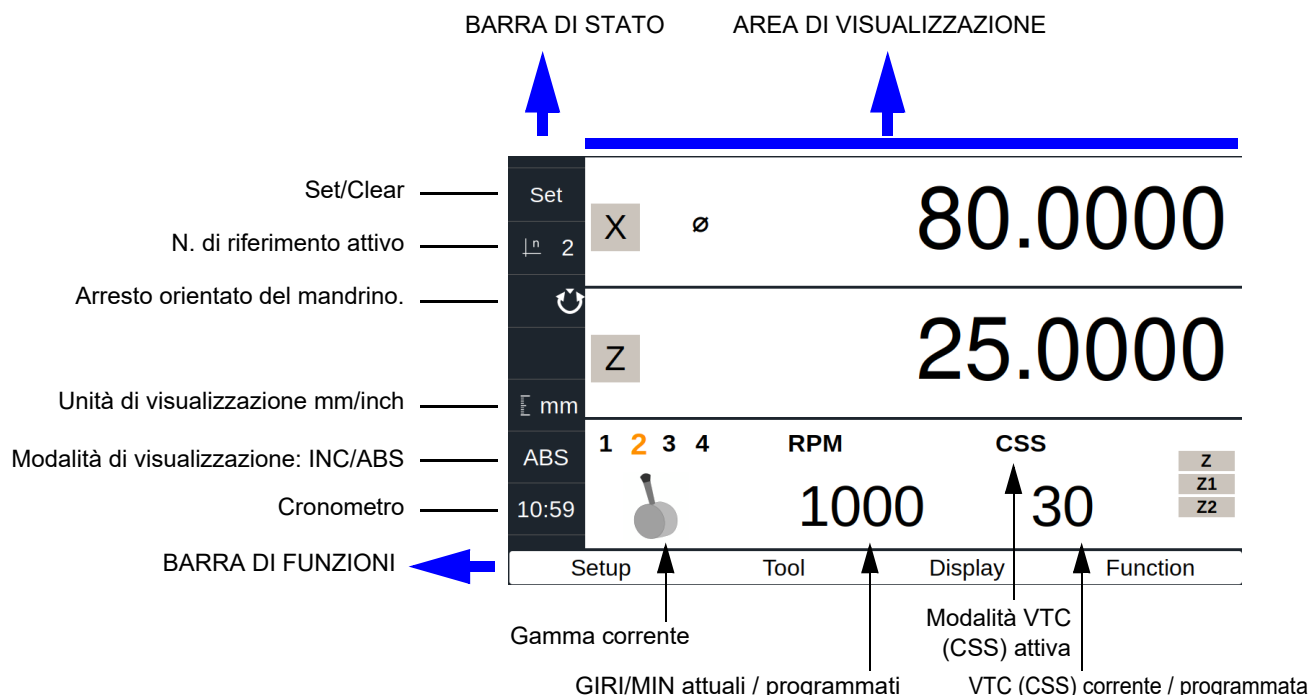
BARRA DI STATO

AREA DI VISUALIZZAZIONE

Set/Clear

Set

N. di riferimento attivo

2

Arresto orientato del mandrino.

Unità di visualizzazione mm/inch

mm

Modalità di visualizzazione: INC/ABS

ABS

Cronometro

10:59

BARRA DI FUNZIONI

X

ø

80.0000

Z

25.0000

1 2 3 4

RPM

CSS

1000

30

Z

Z1

Z2

Setup

Tool

Display

Function

Gamma corrente

Modalità VTC (CSS) attiva

GIRI/MIN attuali / programmati

VTC (CSS) corrente / programmata